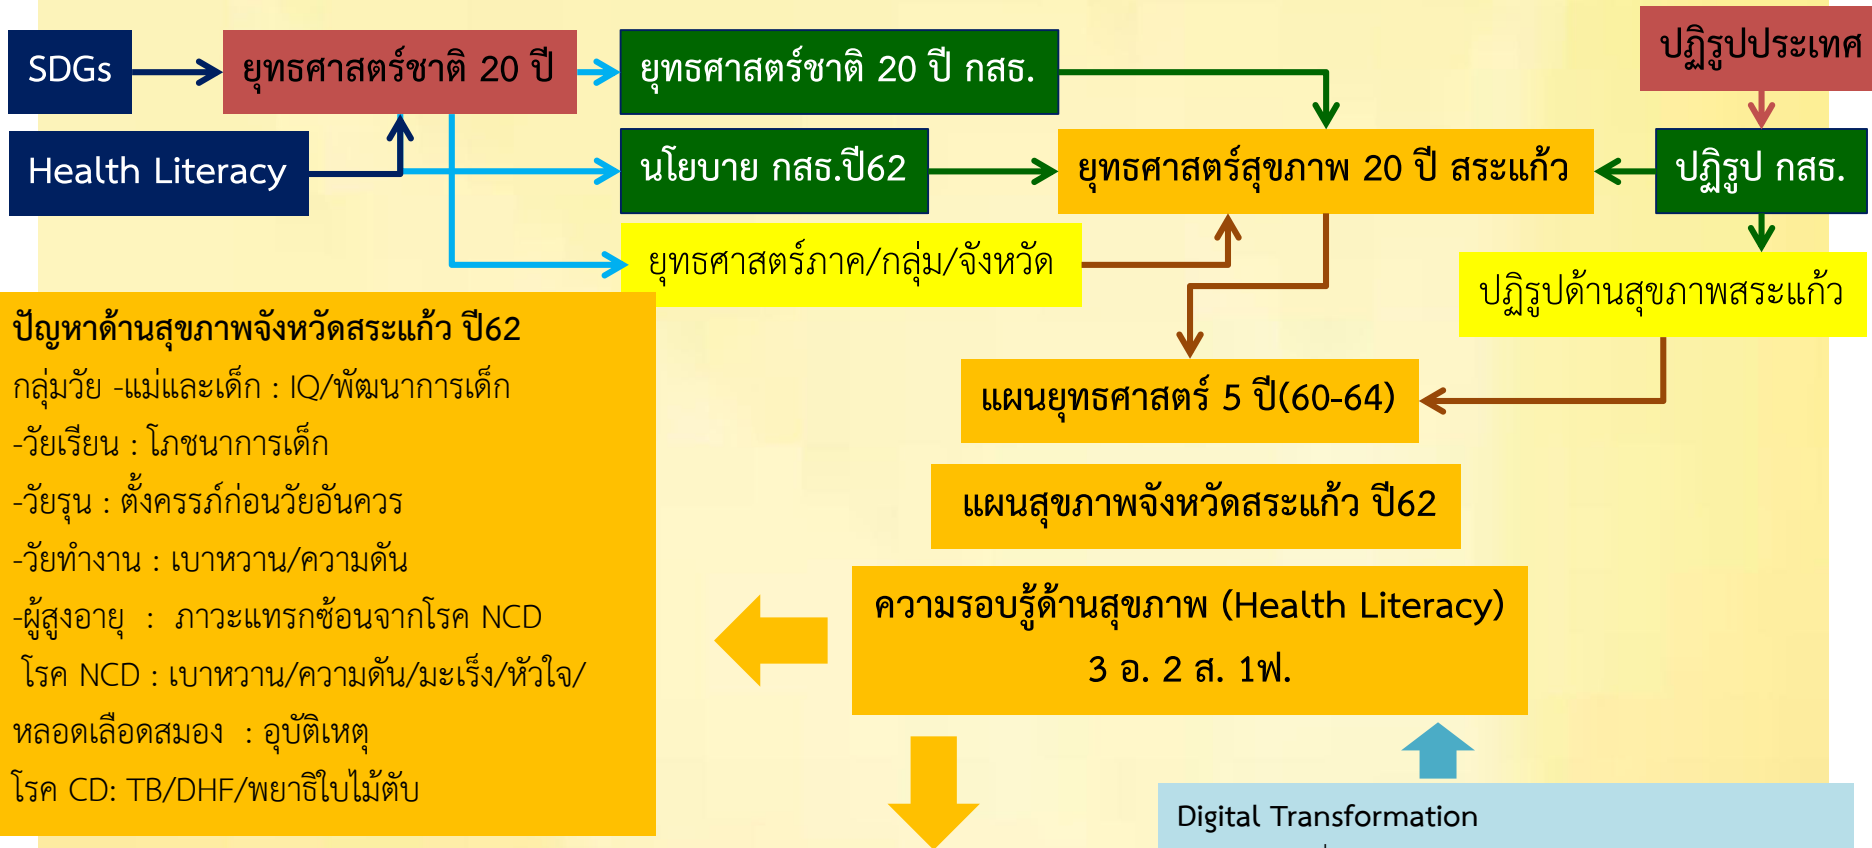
SDGs

ยุทธศาสตร์ชาติ 20 ปี

ยุทธศาสตร์ชาติ 20 ปี กสธ.

ปฏิรูปประเทศ

Health Literacy

นโยบาย กสธ.ปี62

ยุทธศาสตร์สุขภาพ 20 ปี สระแก้ว

ปฏิรูป กสธ.

ยุทธศาสตร์ภาค/กลุ่ม/จังหวัด

ปฏิรูปด้านสุขภาพสระแก้ว

ปัญหาด้านสุขภาพจังหวัดสระแก้ว ปี62
กลุ่มวัย -แม่และเด็ก : IQ/พัฒนาการเด็ก
-วัยเรียน : โภชนาการเด็ก
-วัยรุน : ตั้งครรภ์ก่อนวัยอันควร
-วัยทำงาน : เบาหวาน/ความดัน
-ผู้สูงอายุ : ภาวะแทรกซ้อนจากโรค NCD
โรค NCD : เบาหวาน/ความดัน/มะเร็ง/หัวใจ/
หลอดเลือดสมอง : อุบัติเหตุ
โรค CD: TB/DHF/พยาธิใบไม้ตับ

แผนยุทธศาสตร์ 5 ปี(60-64)

แผนสุขภาพจังหวัดสระแก้ว ปี62

ความรอบรู้ด้านสุขภาพ (Health Literacy)
3 อ. 2 ส. 1ฟ.

Digital Transformation